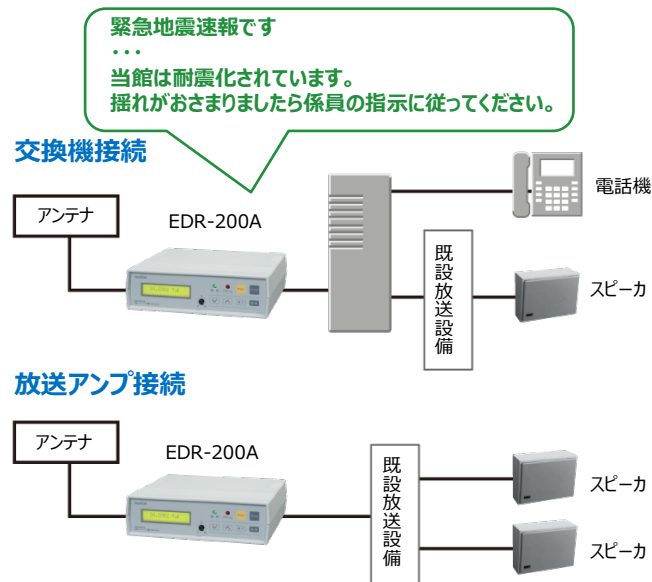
緊急地震速報です
・・・
当館は耐震化されています。
揺れがおさまりましたら係員の指示に従ってください。

交換機接続

アンテナ

EDR-200A

電話機

既設放送設備

スピーカ

放送アンプ接続

アンテナ

EDR-200A

既設放送設備

スピーカ

スピーカ